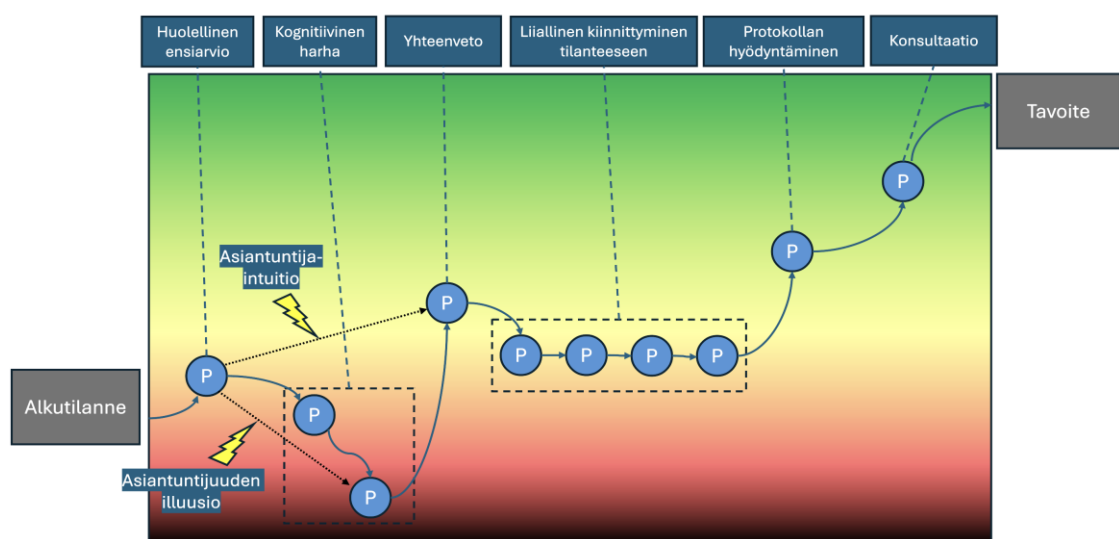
Huolellinen ensiarvio

Kognitiivinen harha

Yhteenveto

Liiallinen kiinnittyminen tilanteeseen

Protokollan hyödyntäminen

Konsultaatio

Tavoite

Asiantuntija-intuitio

Alkutilanne

Asiantuntijuuden illuusio

P

P

P

P

P

P

P

P

P

P